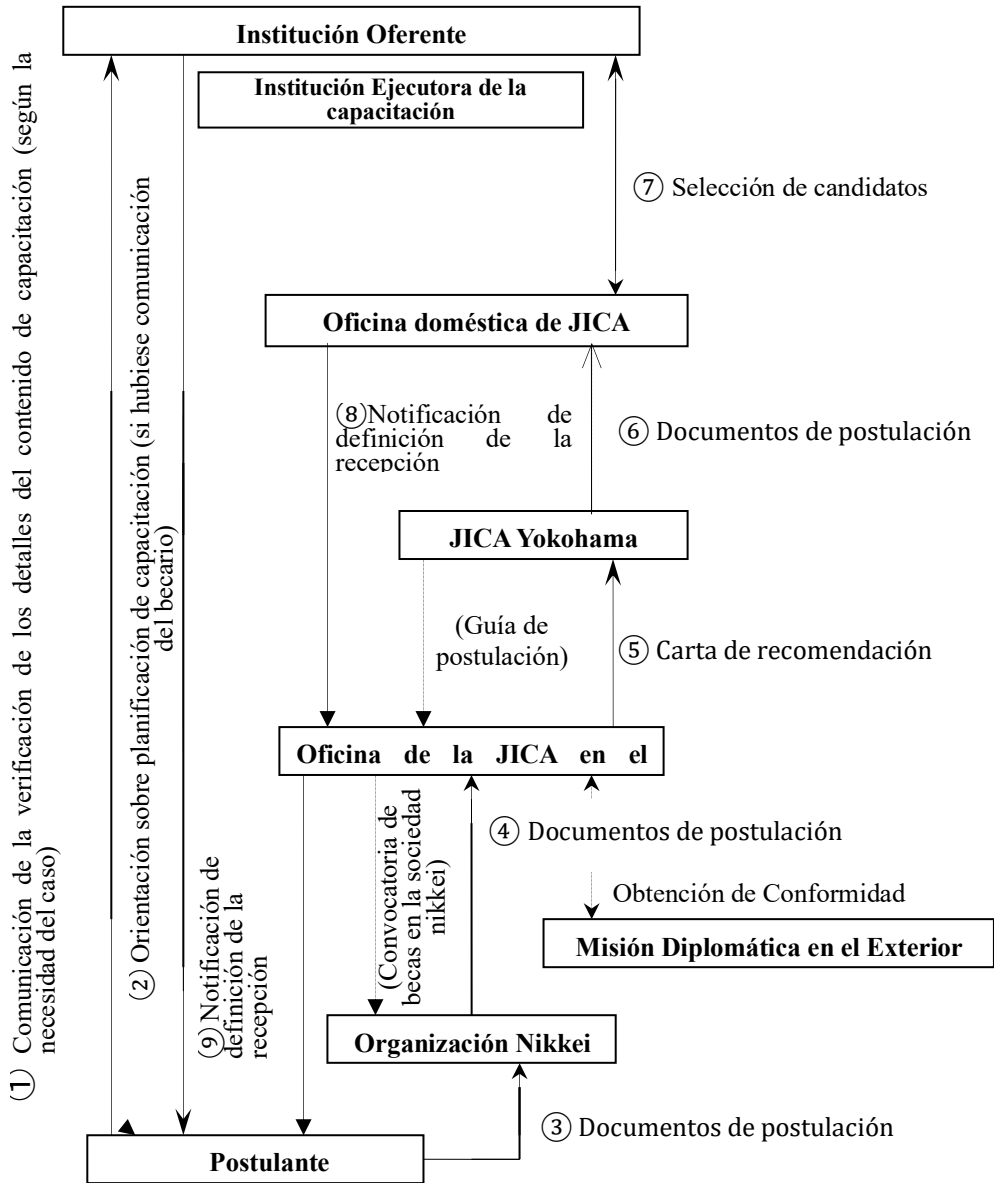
Institución Oferente

Institución Ejecutora de la capacitación

⑦ Selección de candidatos

Oficina doméstica de JICA

⑧ Notificación de definición de la recepción

⑥ Documentos de postulación

JICA Yokohama

(Guía de postulación)

⑤ Carta de recomendación

Oficina de la JICA en el

(Convocatoria de becas en la sociedad nikkei)

④ Documentos de postulación

Obtención de Conformidad

Misión Diplomática en el Exterior

Organización Nikkei

③ Documentos de postulación

Postulante

① Comunicación de la verificación de los detalles del contenido de capacitación (según la necesidad del caso)

② Orientación sobre planificación de capacitación (si hubiese comunicación del becario)

⑨ Notificación de definición de la recepción